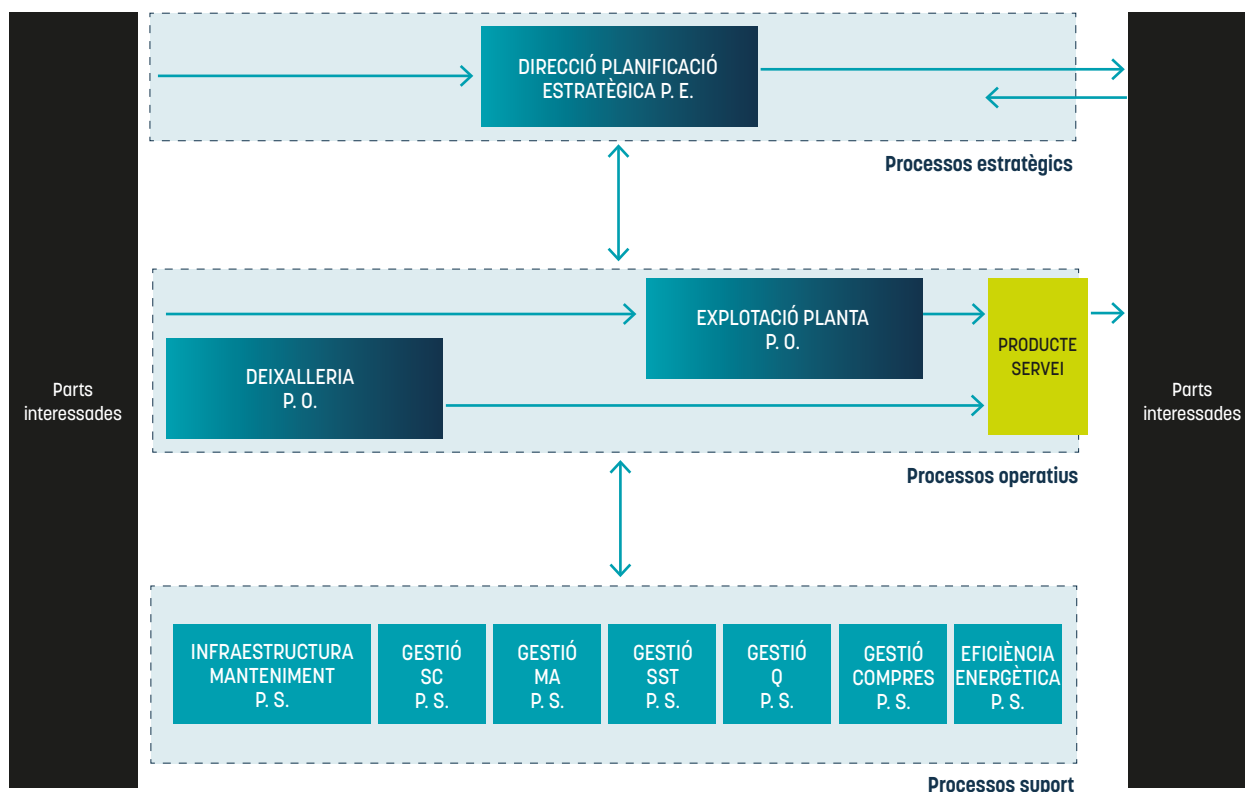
Parts interessades

DIRECCIÓ PLANIFICACIÓ ESTRATÈGICA P. E.

Processos estratègics

EXPLOTACIÓ PLANTA P. O.

DEIXALLERIA P. O.

PRODUCTE SERVEI

Processos operatius

INFRAESTRUCTURA MANTENIMENT P. S.

GESTIÓ SC P. S.

GESTIÓ MA P. S.

GESTIÓ SST P. S.

GESTIÓ Q P. S.

GESTIÓ COMPRES P. S.

EFICIÈNCIA ENERGÈTICA P. S.

Processos suport

Parts interessades